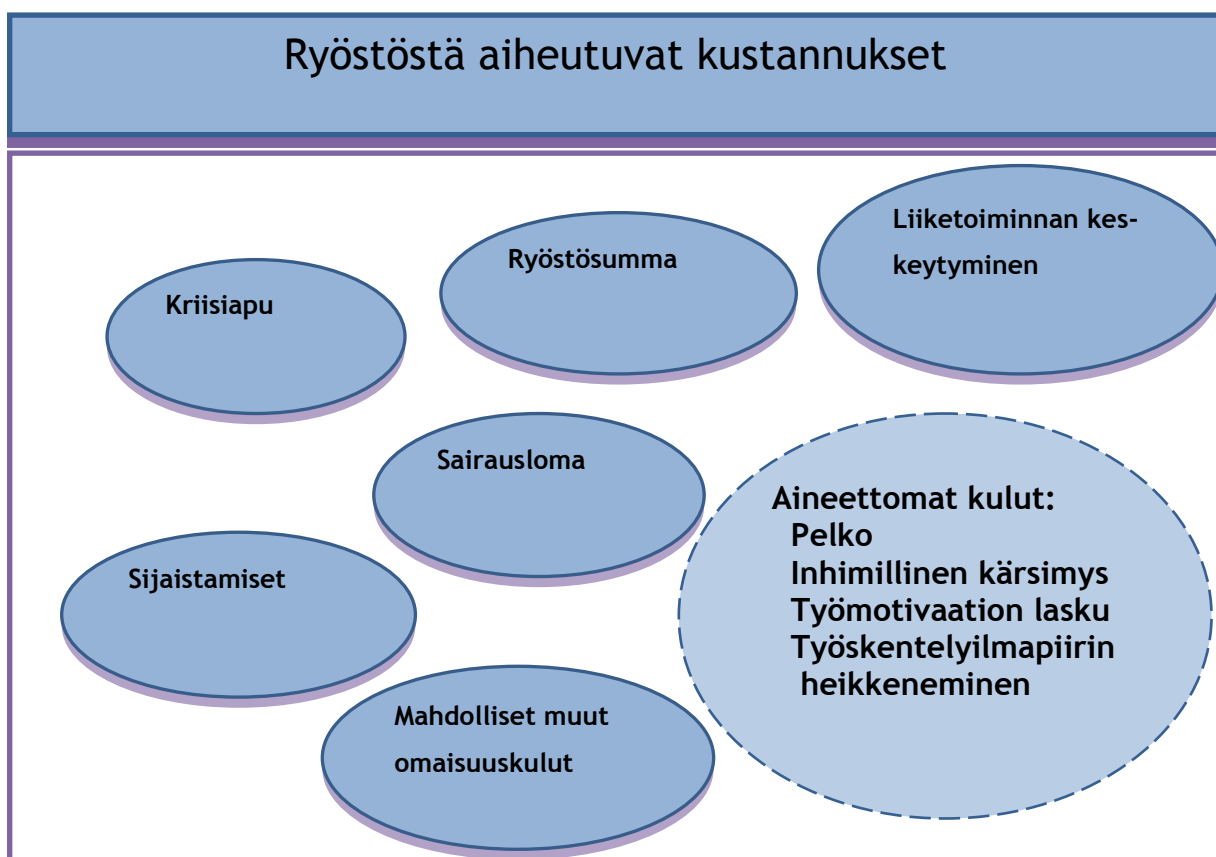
Ryöstöstä aiheutuvat kustannukset

Kriisiapu

Ryöstösumma

Liiketoiminnan keskeytyminen

Sairausloma

Sijaistamiset

Aineettomat kulut:
Pelko
Inhimillinen kärsimys
Työmotivaation lasku
Työskentelyilmapiirin heikkeneminen

Mahdolliset muut omaisuuskulut